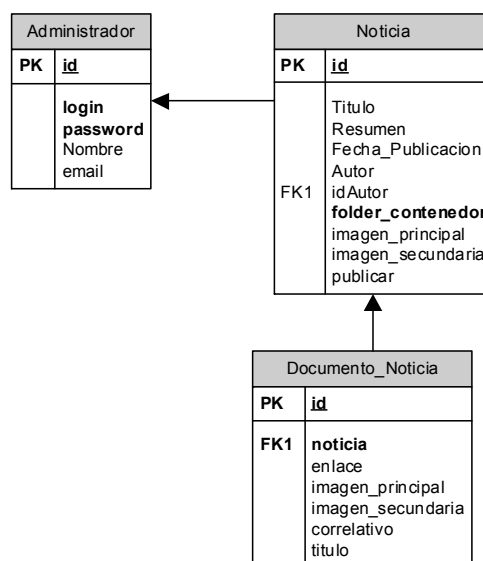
Administrador

PK id

login
password
Nombre
email

Noticia

PK id

Titulo
Resumen
Fecha_Publicacion
Autor
FK1 idAutor
folder_contenedor
imagen_principal
imagen_secundaria
publicar

Documento_Noticia

PK id

FK1 noticia
enlace
imagen_principal
imagen_secundaria
correlativo
titulo